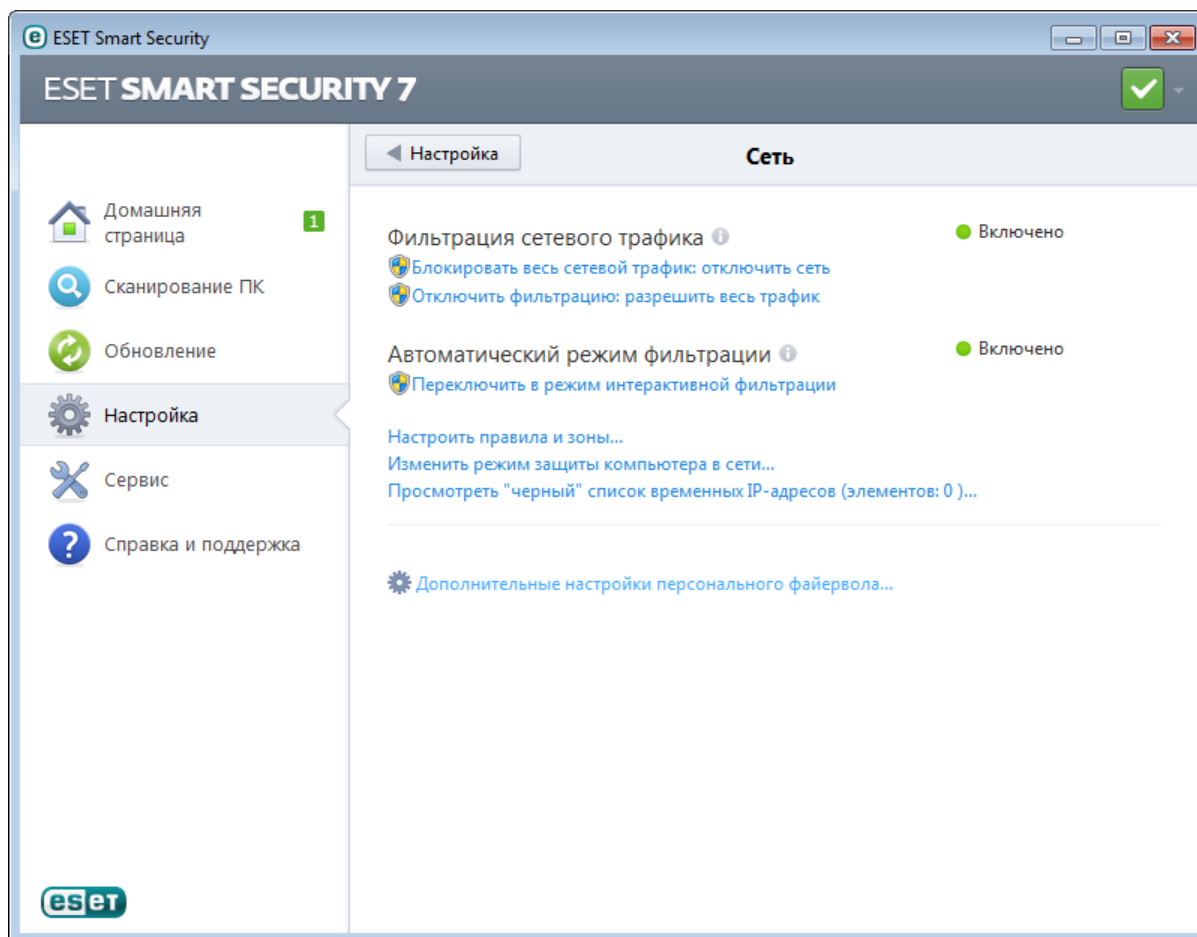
ESET Smart Security

ESET SMART SECURITY 7

Домашняя страница 1

Сканирование ПК

Обновление

Настройка

Сервис

Справка и поддержка

eset

Настройка

Сеть

Фильтрация сетевого трафика

Включено

Блокировать весь сетевой трафик: отключить сеть

Отключить фильтрацию: разрешить весь трафик

Автоматический режим фильтрации

Включено

Переключить в режим интерактивной фильтрации

Настроить правила и зоны...

Изменить режим защиты компьютера в сети...

Просмотреть "черный" список временных IP-адресов (элементов: 0 )...

Дополнительные настройки персонального файервола...